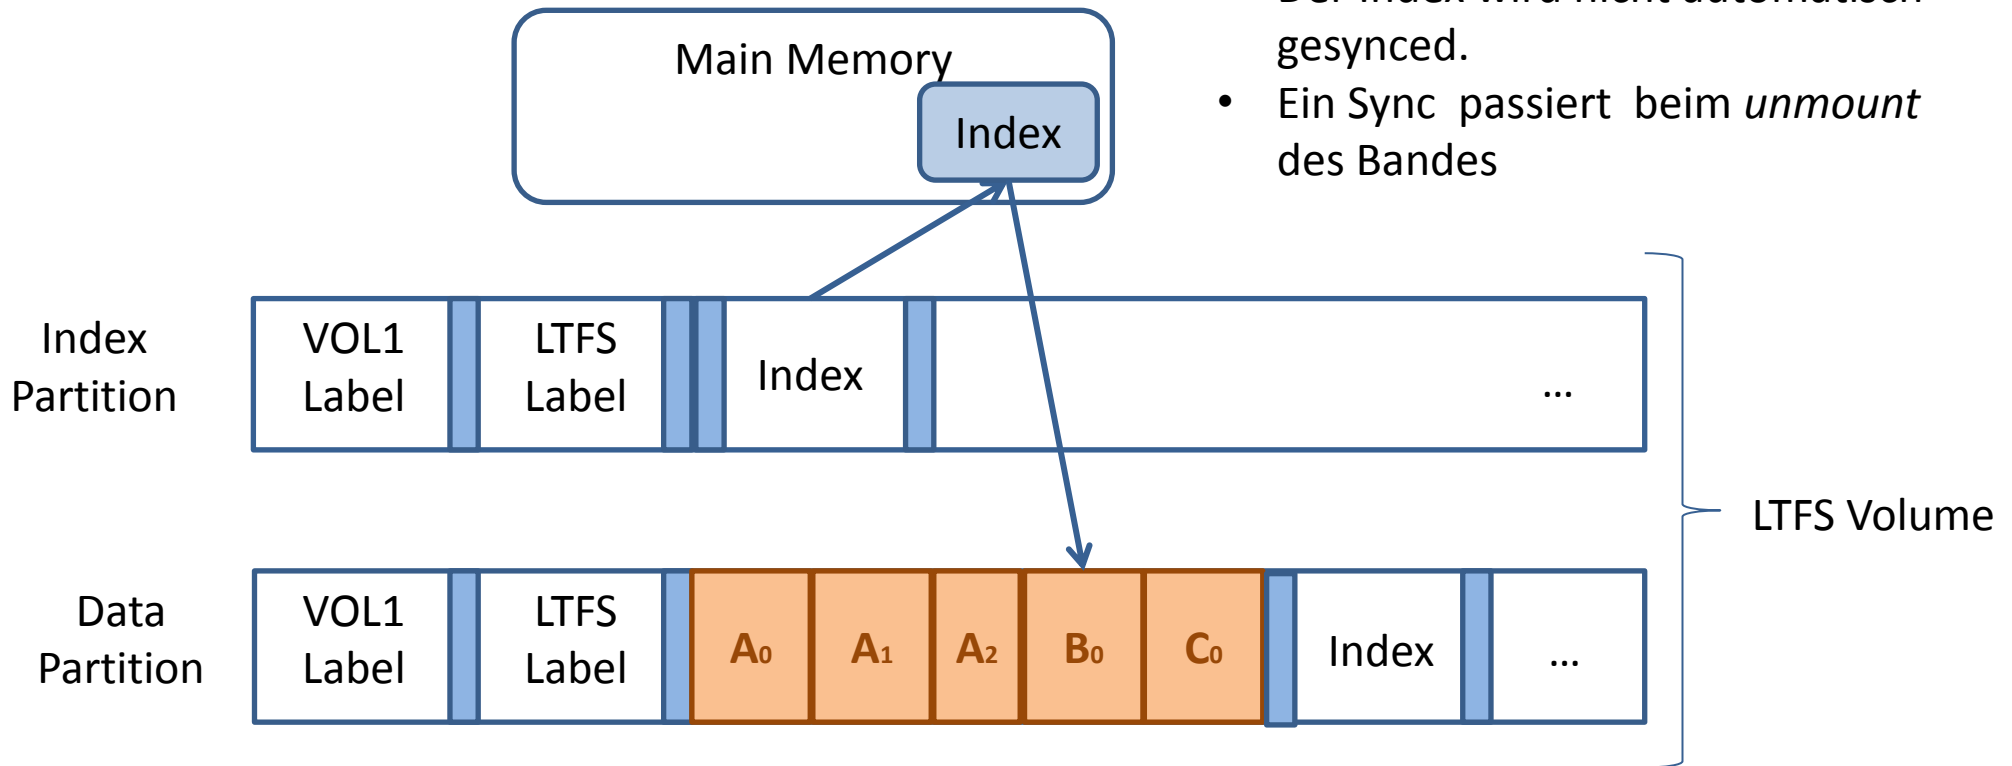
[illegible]
gesynced.
• Ein Sync passiert beim *unmount* des Bandes

Main Memory

Index

Index Partition

| VOL1 Label | LTFS Label | Index | ... |
|---|---|---|---|

LTFS Volume

Data Partition

| VOL1 Label | LTFS Label | $A_0$ | $A_1$ | $A_2$ | $B_0$ | $C_0$ | Index | ... |
|---|---|---|---|---|---|---|---|---|